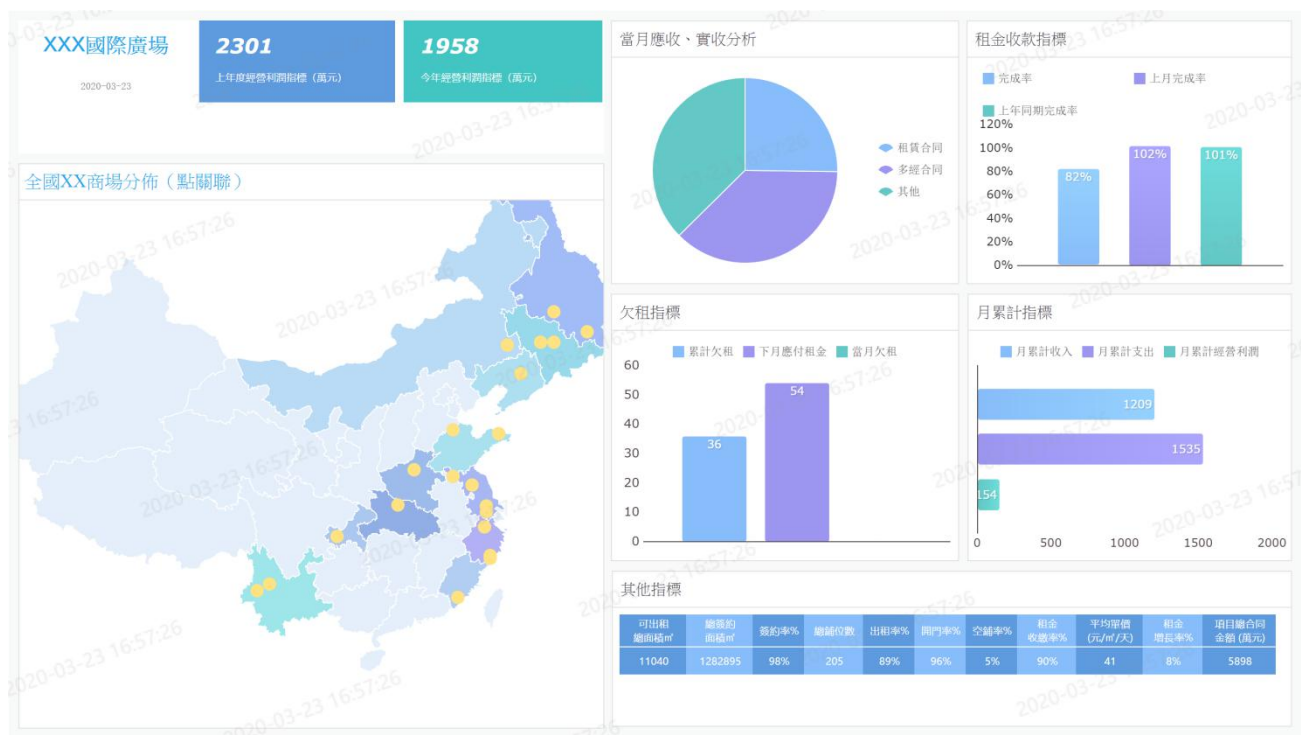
XXX國際廣場

2020-03-23

2301
上年度經營利潤指標（萬元）

1958
今年經營利潤指標（萬元）

全國XX商場分佈（點擊聯）

當月應收、實收分析

租賃合同
多經合同
其他

租金收款指標

完成率
上月完成率
上年同期完成率

120%
100%
80%
60%
40%
20%
0%

82%
102%
101%

欠租指標

累計欠租
下月應付租金
當月欠租

60
50
40
30
20
10
0

36
54

月累計指標

月累計收入
月累計支出
月累計經營利潤

1209
1535
154

0
500
1000
1500
2000

其他指標

| 可出租總面積㎡ | 總簽約面積㎡ | 簽約率% | 總鋪位數 | 出租率% | 開門率% | 空鋪率% | 租金收繳率% | 平均單價(元/㎡/天) | 租金增長率% | 項目總合同金額(萬元) |
|---|---|---|---|---|---|---|---|---|---|---|
| 11040 | 1282895 | 98% | 205 | 89% | 96% | 5% | 90% | 41 | 8% | 5898 |

2020-03-23 16:57:26